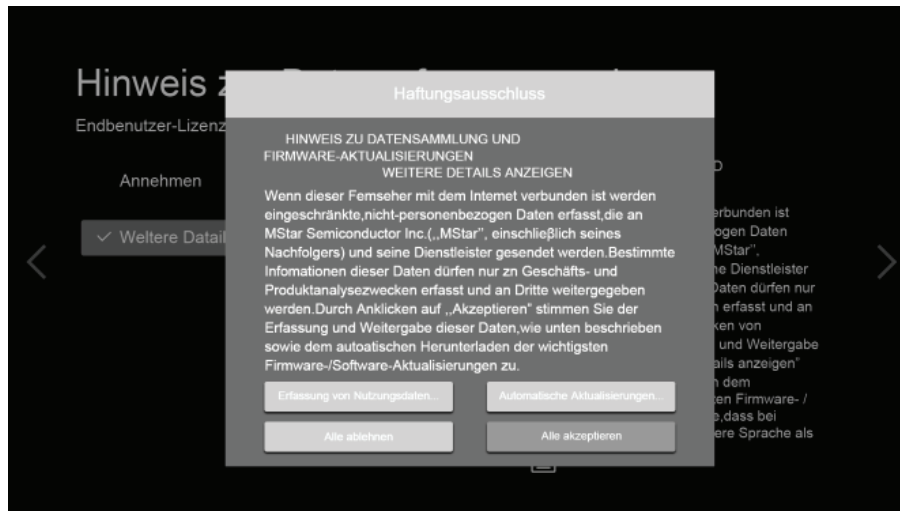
Hinweis z

Endbenutzer-Lizenz

Annehmen

✓ Weitere Detail

Haftungsausschluss

HINWEIS ZU DATENSAMMLUNG UND FIRMWARE-AKTUALISIERUNGEN
WEITERE DETAILS ANZEIGEN

Wenn dieser Femseher mit dem Intemet verbunden ist werden eingeschränkte,nicht-personenbezogen Daten erfasst,die an MStar Semiconductor Inc.(„MStar", einschließlich seines Nachfolgers) und seine Dienstleister gesendet werden.Bestimmte Infomationen dieser Daten dürfen nur zn Geschäfts- und Produktanalysezwecken erfasst und an Dritte weitergegeben werden.Durch Anklicken auf „Akzeptieren" stimmen Sie der Erfassung und Weitergabe dieser Daten,wie unten beschrieben sowie dem autoatischen Herunterladen der wichtigsten Firmware-/Software-Aktualisierungen zu.

Erfassung von Nutzungsdaten...

Automatische Aktualisierungen...

Alle ablehnen

Alle akzeptieren

D

erbunden ist
ogen Daten
MStar",
e Dienstleister
Daten dürfen nur
n erfasst und an
ken von
und Weitergabe
ails anzeigen"
n dem
ten Firmware- /
e,dass bei
ere Sprache als